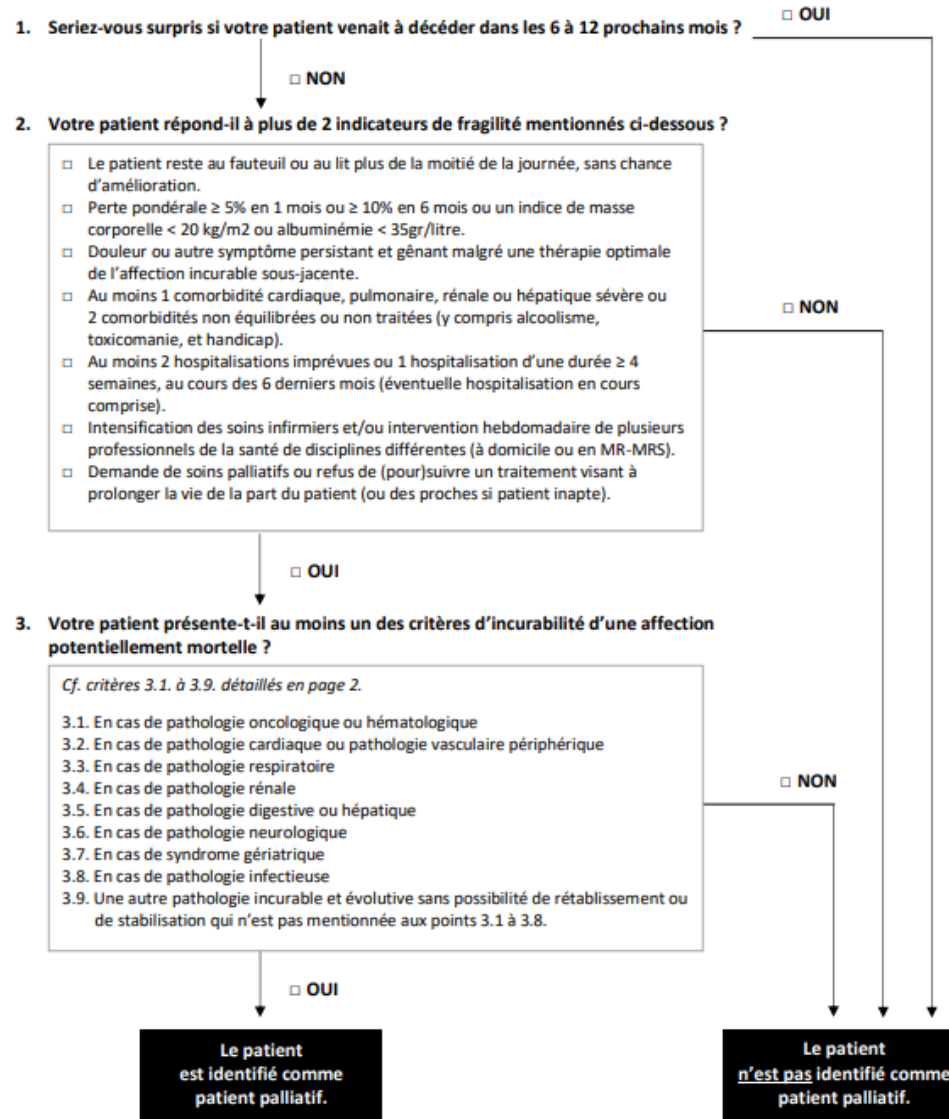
1. Seriez-vous surpris si votre patient venait à décéder dans les 6 à 12 prochains mois ?

□ OUI

□ NON

2. Votre patient répond-il à plus de 2 indicateurs de fragilité mentionnés ci-dessous ?

□ Le patient reste au fauteuil ou au lit plus de la moitié de la journée, sans chance d'amélioration.
□ Perte pondérale ≥ 5% en 1 mois ou ≥ 10% en 6 mois ou un indice de masse corporelle < 20 kg/m2 ou albuminémie < 35gr/litre.
□ Douleur ou autre symptôme persistant et gênant malgré une thérapie optimale de l'affection incurable sous-jacente.
□ Au moins 1 comorbidité cardiaque, pulmonaire, rénale ou hépatique sévère ou 2 comorbidités non équilibrées ou non traitées (y compris alcoolisme, toxicomanie, et handicap).
□ Au moins 2 hospitalisations imprévues ou 1 hospitalisation d'une durée ≥ 4 semaines, au cours des 6 derniers mois (éventuelle hospitalisation en cours comprise).
□ Intensification des soins infirmiers et/ou intervention hebdomadaire de plusieurs professionnels de la santé de disciplines différentes (à domicile ou en MR-MRS).
□ Demande de soins palliatifs ou refus de (pour)suivre un traitement visant à prolonger la vie de la part du patient (ou des proches si patient inapte).

□ NON

□ OUI

3. Votre patient présente-t-il au moins un des critères d'incurabilité d'une affection potentiellement mortelle ?

Cf. critères 3.1. à 3.9. détaillés en page 2.

3.1. En cas de pathologie oncologique ou hématologique
3.2. En cas de pathologie cardiaque ou pathologie vasculaire périphérique
3.3. En cas de pathologie respiratoire
3.4. En cas de pathologie rénale
3.5. En cas de pathologie digestive ou hépatique
3.6. En cas de pathologie neurologique
3.7. En cas de syndrome gériatrique
3.8. En cas de pathologie infectieuse
3.9. Une autre pathologie incurable et évolutive sans possibilité de rétablissement ou de stabilisation qui n'est pas mentionnée aux points 3.1 à 3.8.

□ NON

□ OUI

Le patient est identifié comme patient palliatif.

Le patient n'est pas identifié comme patient palliatif.